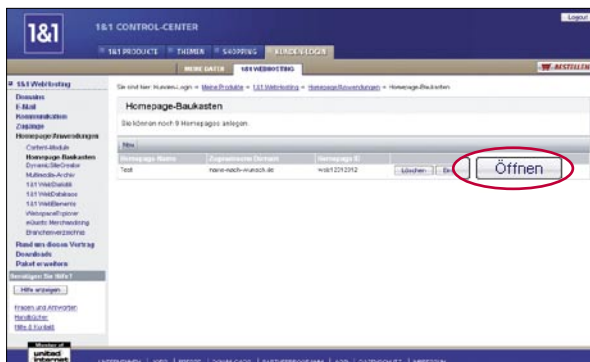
1&1 1&1 CONTROL-CENTER

Logout

1&1 PRODUKTE THEMEN SHOPPING KUNDEN-LOGIN

MEINE DATEN 1&1 WEBHOSTING

BESTELLEN

1&1 WebHosting
Domains
E-Mail
Kommunikation
Zugänge
Homepage-Anwendungen
Content-Module
Homepage-Baukasten
DynamicSiteCreator
Multimedia-Archiv
1&1 WebStatistik
1&1 WebDatabase
1&1 WebElements
WebspaceExplorer
eShop Merchandising
Branchenverzeichnis
Rund um diesen Vertrag
Downloads
Paket erweitern

Benötigen Sie Hilfe?
Hilfe anzeigen
Fragen und Antworten
Handbücher
Hilfe & Kontakt

Sie sind hier: Kunden-Login » Meine Produkte » 1&1 WebHosting » Homepage-Anwendungen » Homepage-Baukasten

Homepage-Baukasten

Sie können noch 9 Homepages anlegen.

Neu

| Homepage Name | Zugeordnete Domain | Homepage ID | | |
|---|---|---|---|---|
| Test | name-nach-wunsch.de | wsb12312312 | Löschen | Be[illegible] |

Öffnen

Member of united internet

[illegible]